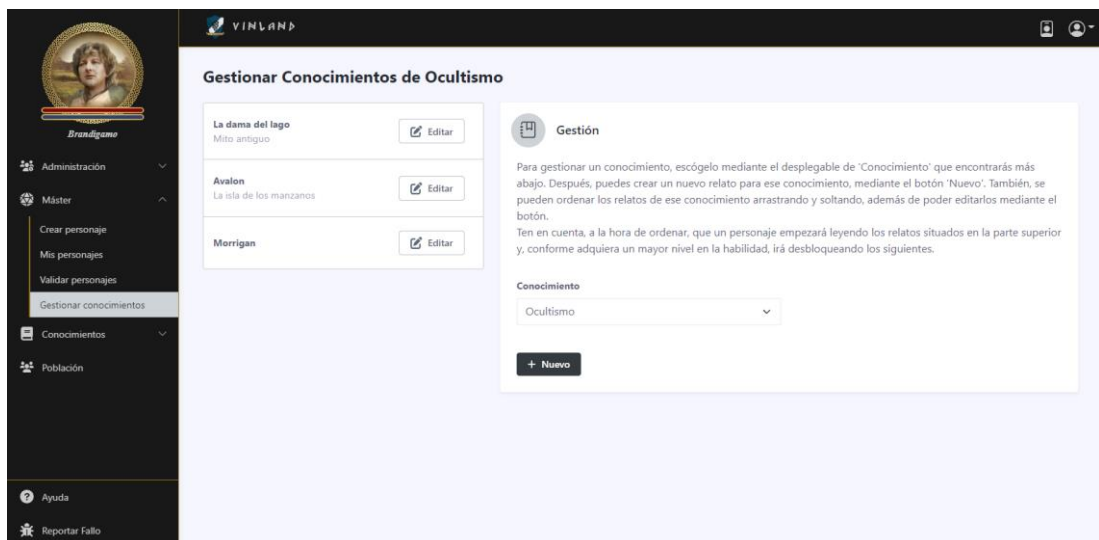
VINLAND

Brandigamo

Administración

Máster

Crear personaje

Mis personajes

Validar personajes

Gestionar conocimientos

Conocimientos

Población

Ayuda

Reportar Fallo

Gestionar Conocimientos de Ocultismo

La dama del lago
Mito antiguo
Editar

Avalon
La isla de los manzanos
Editar

Morrigan
Editar

Gestión

Para gestionar un conocimiento, escógelo mediante el desplegable de 'Conocimiento' que encontrarás más abajo. Después, puedes crear un nuevo relato para ese conocimiento, mediante el botón 'Nuevo'. También, se pueden ordenar los relatos de ese conocimiento arrastrando y soltando, además de poder editarlos mediante el botón.
Ten en cuenta, a la hora de ordenar, que un personaje empezará leyendo los relatos situados en la parte superior y, conforme adquiera un mayor nivel en la habilidad, irá desbloqueando los siguientes.

Conocimiento

Ocultismo

+ Nuevo